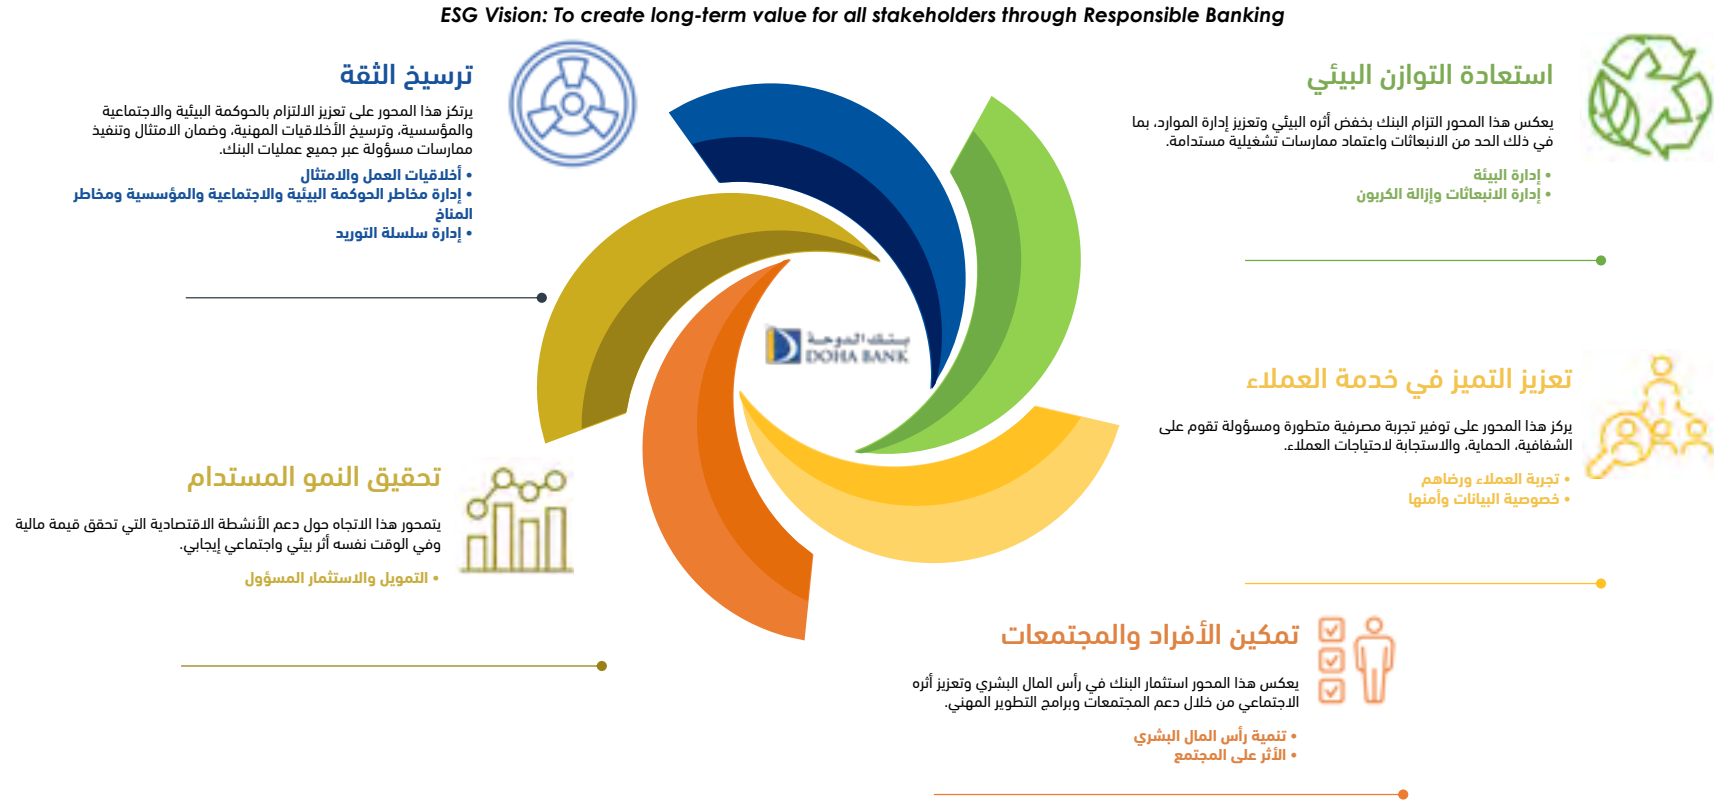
ESG Vision: To create long-term value for all stakeholders through Responsible Banking

ترسيخ الثقة

يرتكز هذا المحور على تعزيز الالتزام بالحوكمة البيئية والاجتماعية والمؤسسية، وترسيخ الأخلاقيات المهنية، وضمان الامتثال وتنفيذ ممارسات مسؤولة عبر جميع عمليات البنك.

• أخلاقيات العمل والامتثال
• إدارة مخاطر الحوكمة البيئية والاجتماعية والمؤسسية ومخاطر المناخ
• إدارة سلسلة التوريد

استعادة التوازن البيئي

يعكس هذا المحور التزام البنك بخفض أثره البيئي وتعزيز إدارة الموارد، بما في ذلك الحد من الانبعاثات واعتماد ممارسات تشغيلية مستدامة.

• إدارة البيئة
• إدارة الانبعاثات وإزالة الكربون

بنك الدوحة
DOHA BANK

تعزيز التميز في خدمة العملاء

يركز هذا المحور على توفير تجربة مصرفية متطورة ومسؤولة تقوم على الشفافية، الحماية، والاستجابة لاحتياجات العملاء.

• تجربة العملاء ورضاهم
• خصوصية البيانات وأمنها

تحقيق النمو المستدام

يتمحور هذا الاتجاه حول دعم الأنشطة الاقتصادية التي تحقق قيمة مالية وفي الوقت نفسه أثر بيئي واجتماعي إيجابي.

• التمويل والاستثمار المسؤول

تمكين الأفراد والمجتمعات

يعكس هذا المحور استثمار البنك في رأس المال البشري وتعزيز أثره الاجتماعي من خلال دعم المجتمعات وبرامج التطوير المهني.

• تنمية رأس المال البشري
• الأثر على المجتمع